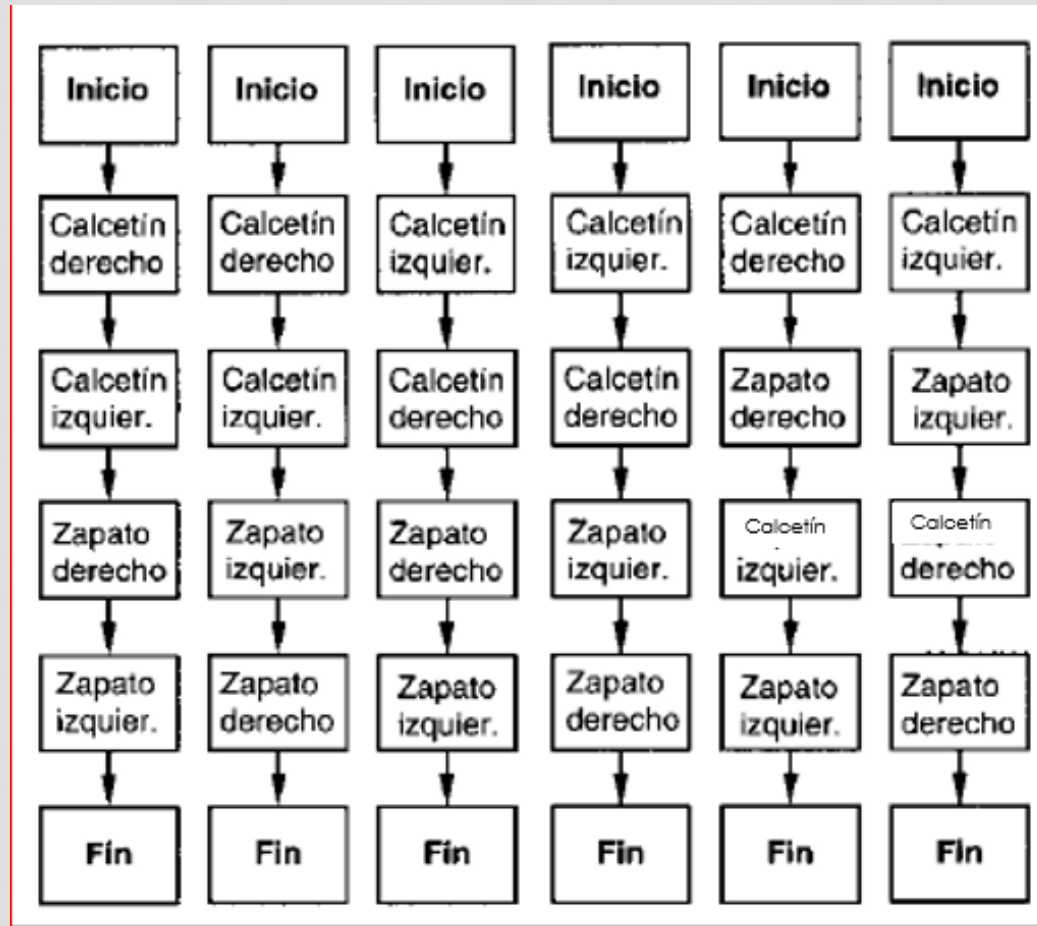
Inicio
Calcetín derecho
Calcetín izquier.
Zapato derecho
Zapato izquier.
Fin

Inicio
Calcetín derecho
Calcetín izquier.
Zapato izquier.
Zapato derecho
Fin

Inicio
Calcetín izquier.
Calcetín derecho
Zapato derecho
Zapato izquier.
Fin

Inicio
Calcetín izquier.
Calcetín derecho
Zapato izquier.
Zapato derecho
Fin

Inicio
Calcetín derecho
Zapato derecho
Calcetín izquier.
Zapato izquier.
Fin

Inicio
Calcetín izquier.
Zapato izquier.
Calcetín derecho
Zapato derecho
Fin